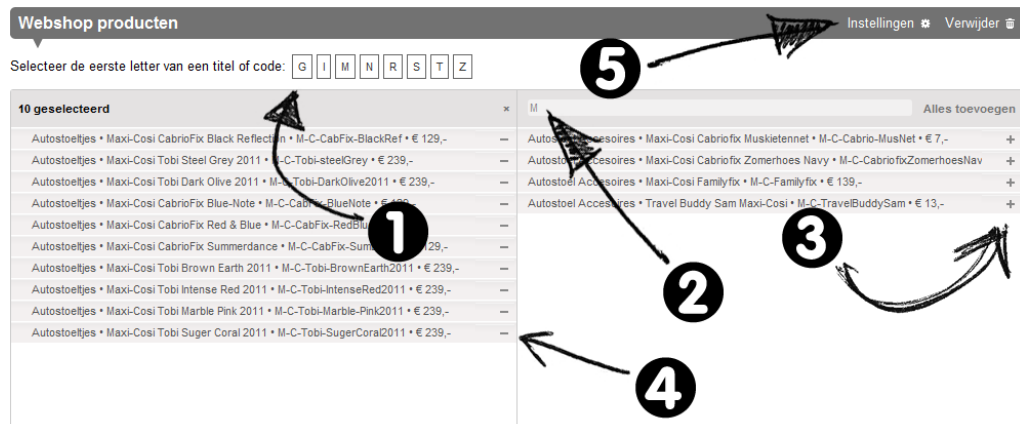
Webshop producten

Instellingen ⚙ Verwijder 🗑

Selecteer de eerste letter van een titel of code: G I M N R S T Z

5

10 geselecteerd ×

Autostoeltjes • Maxi-Cosi CabrioFix Black Reflection • M-C-CabFix-BlackRef • € 129,- −
Autostoeltjes • Maxi-Cosi Tobi Steel Grey 2011 • M-C-Tobi-steelGrey • € 239,- −
Autostoeltjes • Maxi-Cosi Tobi Dark Olive 2011 • M-C-Tobi-DarkOlive2011 • € 239,- −
Autostoeltjes • Maxi-Cosi CabrioFix Blue-Note • M-C-CabFix-BlueNote • € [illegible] −
Autostoeltjes • Maxi-Cosi CabrioFix Red & Blue • M-C-CabFix-RedBlu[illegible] −
Autostoeltjes • Maxi-Cosi CabrioFix Summerdance • M-C-CabFix-Sum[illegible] 129,- −
Autostoeltjes • Maxi-Cosi Tobi Brown Earth 2011 • M-C-Tobi-BrownEarth2011 • € 239,- −
Autostoeltjes • Maxi-Cosi Tobi Intense Red 2011 • M-C-Tobi-IntenseRed2011 • € 239,- −
Autostoeltjes • Maxi-Cosi Tobi Marble Pink 2011 • M-C-Tobi-Marble-Pink2011 • € 239,- −
Autostoeltjes • Maxi-Cosi Tobi Suger Coral 2011 • M-C-Tobi-SugerCoral2011 • € 239,- −

1

M

Alles toevoegen

Autost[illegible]essoires • Maxi-Cosi Cabriofix Muskietennet • M-C-Cabrio-MusNet • € 7,- +
Autost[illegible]essoires • Maxi-Cosi Cabriofix Zomerhoes Navy • M-C-CabriofixZomerhoesNav +
Autostoel Accessoires • Maxi-Cosi Familyfix • M-C-Familyfix • € 139,- +
Autostoel Accessoires • Travel Buddy Sam Maxi-Cosi • M-C-TravelBuddySam • € 13,- +

3

2

4